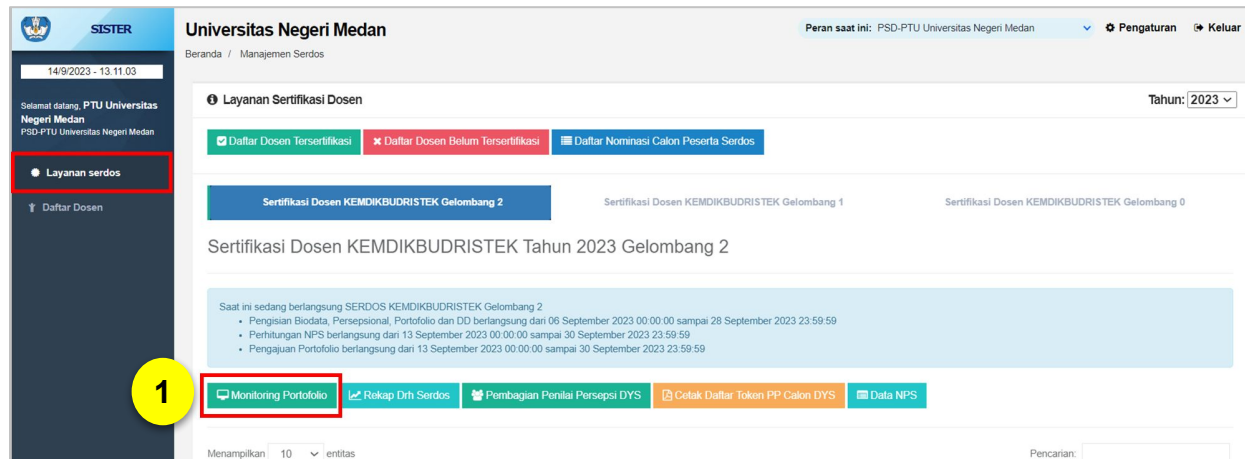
SISTER

14/9/2023 - 13.11.03

Selamat datang, PTU Universitas Negeri Medan
PSD-PTU Universitas Negeri Medan

Layanan serdos

Daftar Dosen

Universitas Negeri Medan

Beranda / Manajemen Serdos

Peran saat ini: PSD-PTU Universitas Negeri Medan

Pengaturan

Keluar

Layanan Sertifikasi Dosen

Tahun: 2023

Daftar Dosen Tersertifikasi

Daftar Dosen Belum Tersertifikasi

Daftar Nominasi Calon Peserta Serdos

Sertifikasi Dosen KEMDIKBUDRISTEK Gelombang 2

Sertifikasi Dosen KEMDIKBUDRISTEK Gelombang 1

Sertifikasi Dosen KEMDIKBUDRISTEK Gelombang 0

Sertifikasi Dosen KEMDIKBUDRISTEK Tahun 2023 Gelombang 2

Saat ini sedang berlangsung SERDOS KEMDIKBUDRISTEK Gelombang 2
• Pengisian Biodata, Persepsional, Portofolio dan DD berlangsung dari 06 September 2023 00:00:00 sampai 28 September 2023 23:59:59
• Perhitungan NPS berlangsung dari 13 September 2023 00:00:00 sampai 30 September 2023 23:59:59
• Pengajuan Portofolio berlangsung dari 13 September 2023 00:00:00 sampai 30 September 2023 23:59:59

1

Monitoring Portofolio

Rekap Drh Serdos

Pembagian Penilai Persepsi DYS

Cetak Daftar Token PP Calon DYS

Data NPS

Menampilkan 10 entitas

Pencarian: